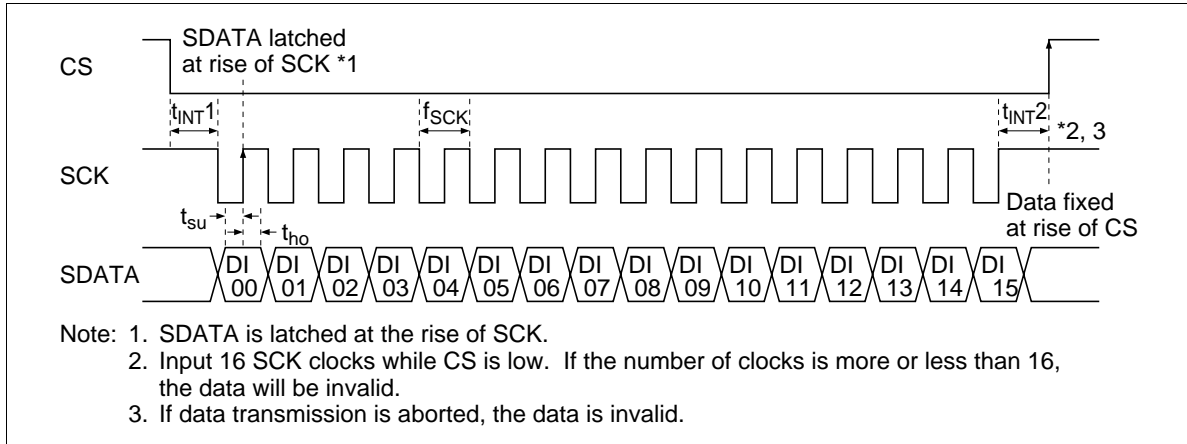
CS

SDATA latched at rise of SCK *1

$t_{INT}1$

$f_{SCK}$

$t_{INT}2$

*2, 3

SCK

Data fixed at rise of CS

$t_{su}$

$t_{ho}$

SDATA

DI 00

DI 01

DI 02

DI 03

DI 04

DI 05

DI 06

DI 07

DI 08

DI 09

DI 10

DI 11

DI 12

DI 13

DI 14

DI 15

Note: 1. SDATA is latched at the rise of SCK.
2. Input 16 SCK clocks while CS is low. If the number of clocks is more or less than 16, the data will be invalid.
3. If data transmission is aborted, the data is invalid.